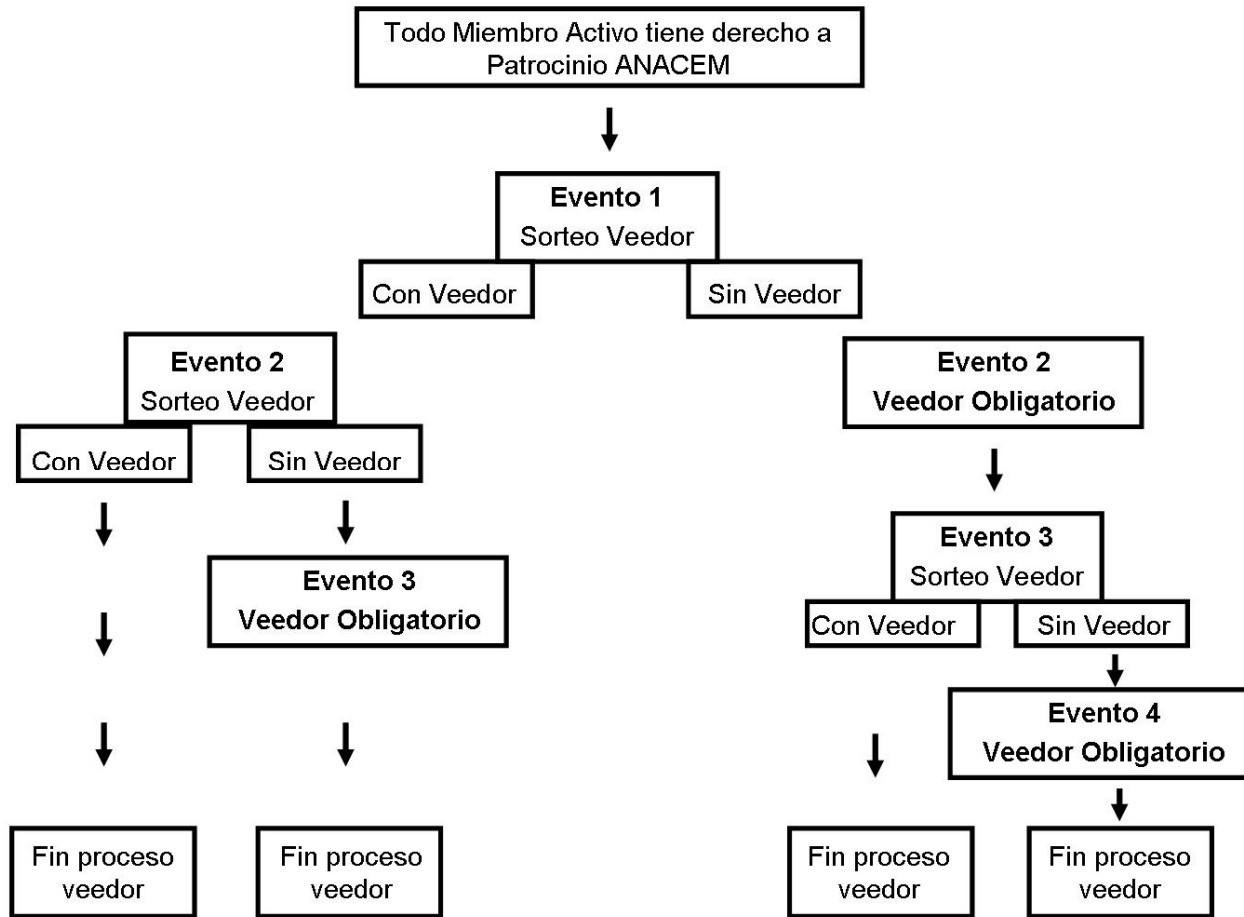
Todo Miembro Activo tiene derecho a Patrocinio ANACEM

**Evento 1**
Sorteo Veedor

Con Veedor

Sin Veedor

**Evento 2**
Sorteo Veedor

Con Veedor

Sin Veedor

**Evento 2**
**Veedor Obligatorio**

**Evento 3**
**Veedor Obligatorio**

**Evento 3**
Sorteo Veedor

Con Veedor

Sin Veedor

**Evento 4**
**Veedor Obligatorio**

Fin proceso veedor

Fin proceso veedor

Fin proceso veedor

Fin proceso veedor